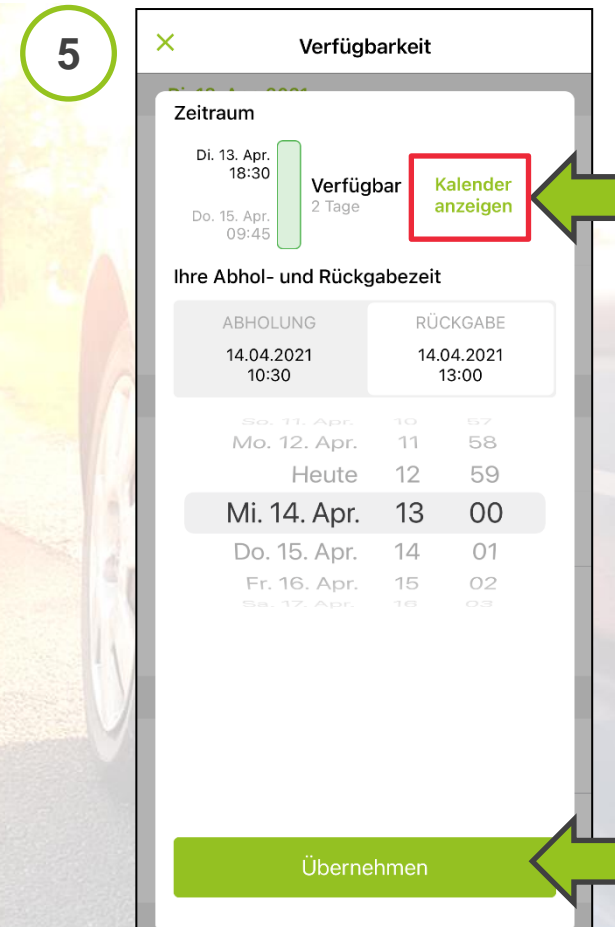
5

×

Verfügbarkeit

Zeitraum

Di. 13. Apr.
18:30

Do. 15. Apr.
09:45

Verfügbar
2 Tage

Kalender anzeigen

Ihre Abhol- und Rückgabezeit

| ABHOLUNG | RÜCKGABE |
|---|---|
| 14.04.2021 10:30 | 14.04.2021 13:00 |

So. 11. Apr. 10 57
Mo. 12. Apr. 11 58
Heute 12 59
Mi. 14. Apr. 13 00
Do. 15. Apr. 14 01
Fr. 16. Apr. 15 02
Sa. 17. Apr. 16 03

Übernehmen